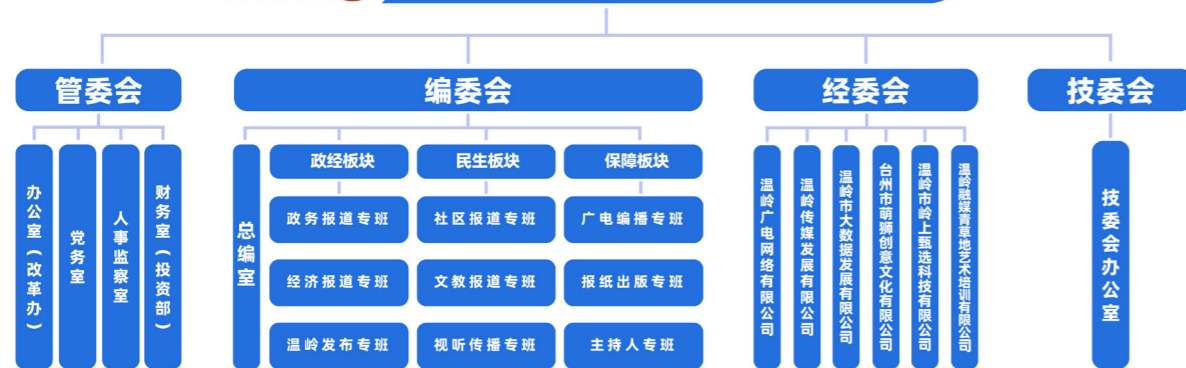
管委会

办公室（改革办）

党务室

人事监察室

财务室（投资部）

编委会

总编室

政经板块

政务报道专班

经济报道专班

温岭发布专班

民生板块

社区报道专班

文教报道专班

视听传播专班

保障板块

广电编播专班

报纸出版专班

主持人专班

经委会

温岭广电网络有限公司

温岭传媒发展有限公司

温岭市大数据发展有限公司

台州市萌狮创意文化有限公司

温岭市岭上甄选科技有限公司

温岭融媒青草地艺术培训有限公司

技委会

技委会办公室